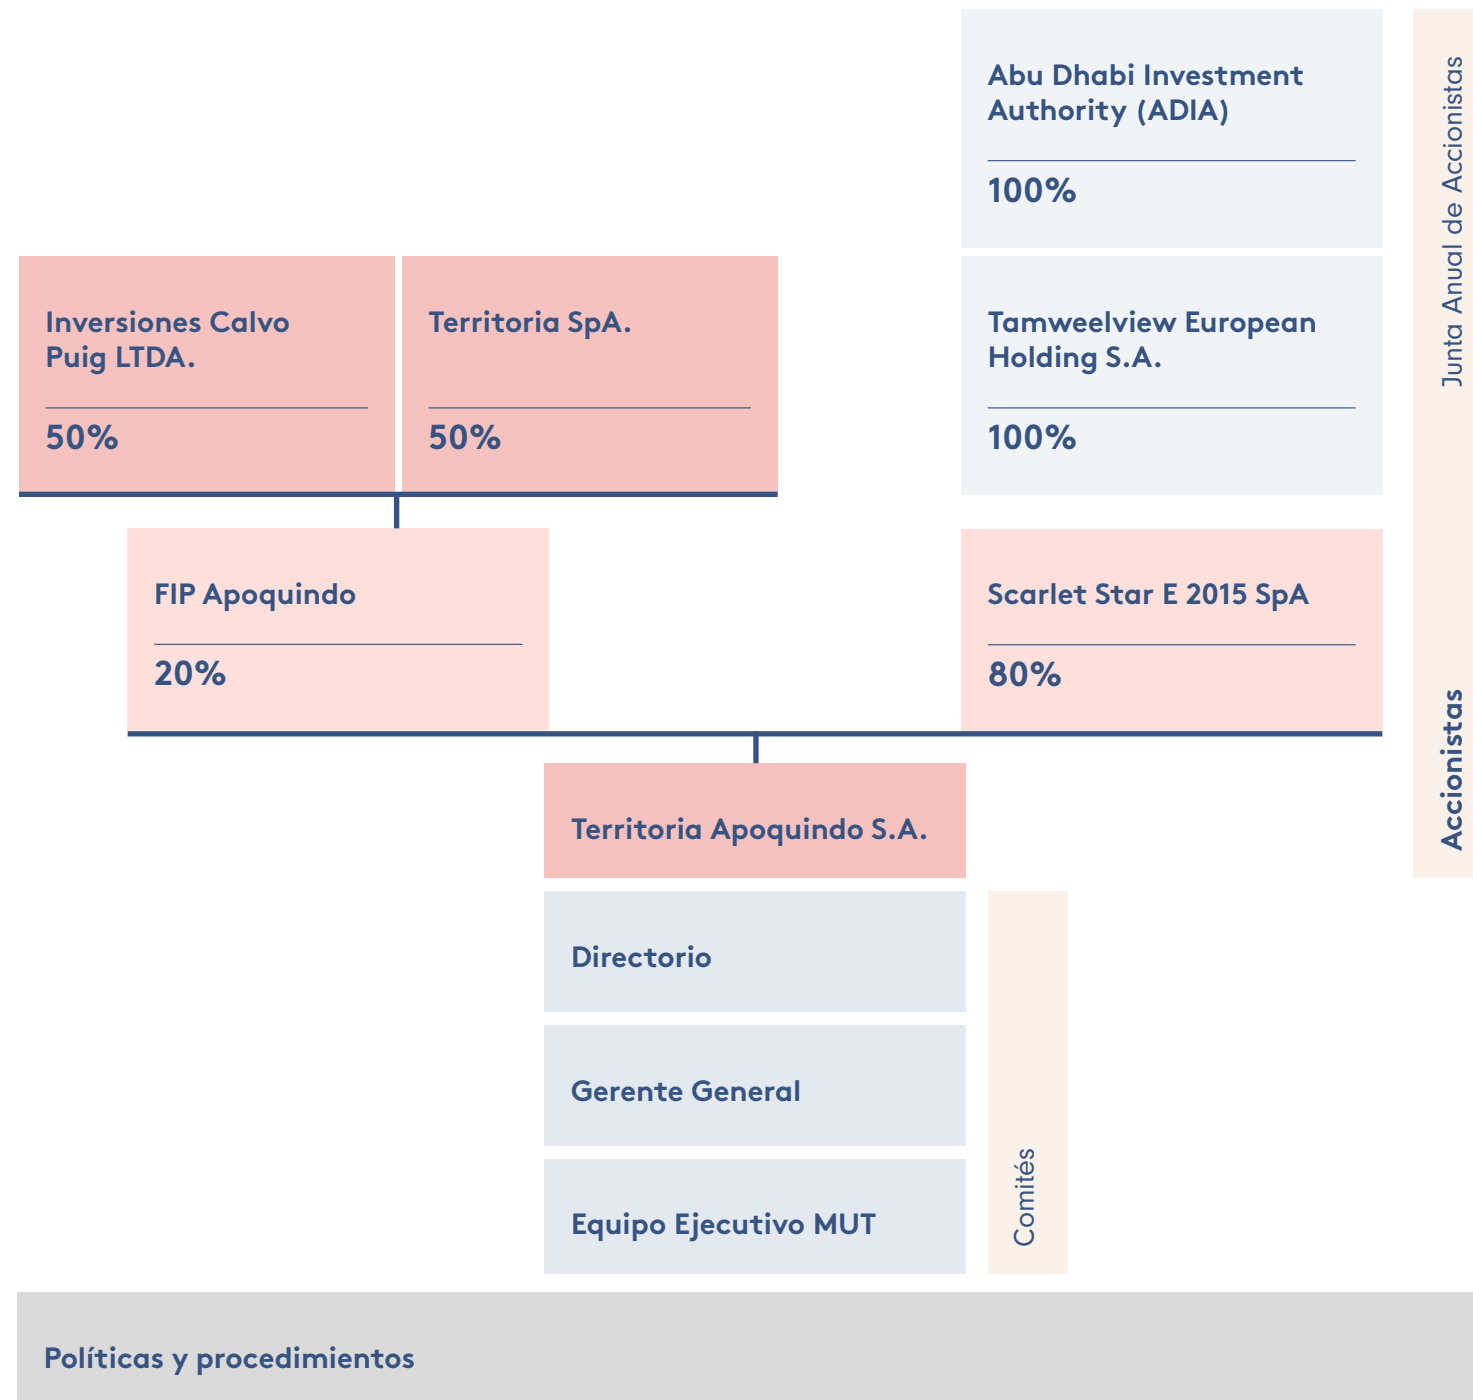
Abu Dhabi Investment Authority (ADIA)

100%

Inversiones Calvo Puig LTDA.

50%

Territoria SpA.

50%

Tamweelview European Holding S.A.

100%

Junta Anual de Accionistas

FIP Apoquindo

20%

Scarlet Star E 2015 SpA

80%

Accionistas

Territoria Apoquindo S.A.

Directorio

Gerente General

Equipo Ejecutivo MUT

Comités

Políticas y procedimientos